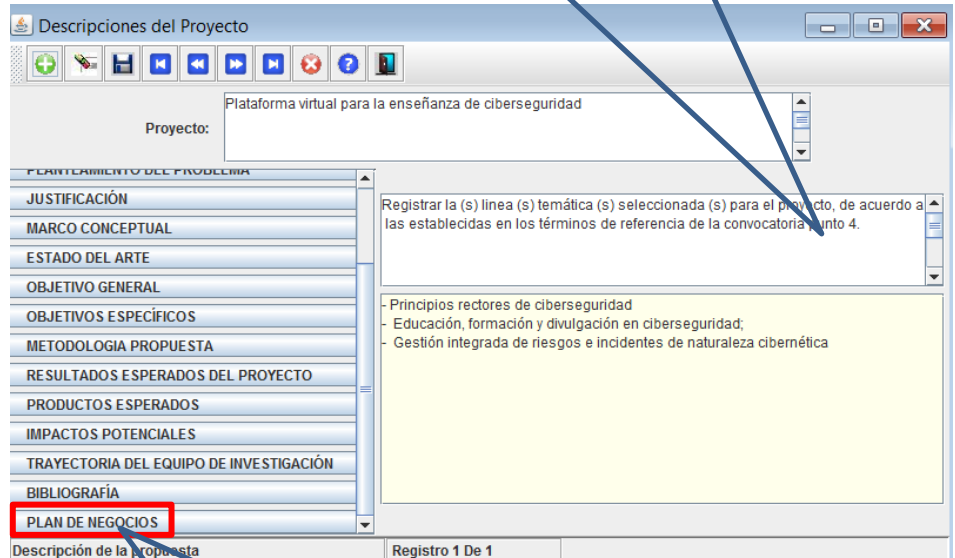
Descripciones del Proyecto

Proyecto: Plataforma virtual para la enseñanza de ciberseguridad

PLANTEAMIENTO DEL PROBLEMA
JUSTIFICACIÓN
MARCO CONCEPTUAL
ESTADO DEL ARTE
OBJETIVO GENERAL
OBJETIVOS ESPECÍFICOS
METODOLOGIA PROPUESTA
RESULTADOS ESPERADOS DEL PROYECTO
PRODUCTOS ESPERADOS
IMPACTOS POTENCIALES
TRAYECTORIA DEL EQUIPO DE INVESTIGACIÓN
BIBLIOGRAFÍA
PLAN DE NEGOCIOS

Registrar la (s) linea (s) temática (s) seleccionada (s) para el proyecto, de acuerdo a las establecidas en los términos de referencia de la convocatoria punto 4.

- Principios rectores de ciberseguridad
- Educación, formación y divulgación en ciberseguridad;
- Gestión integrada de riesgos e incidentes de naturaleza cibernética

Descripción de la propuesta
Registro 1 De 1